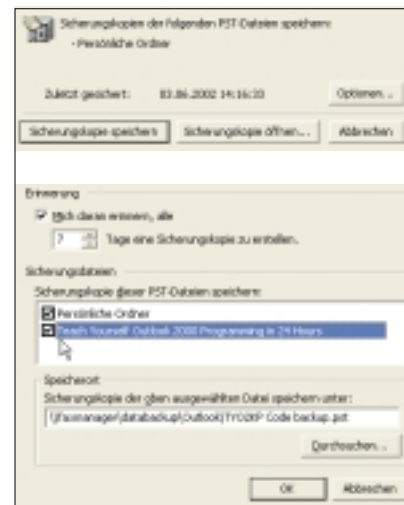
Sicherungskopien der folgenden PST-Dateien speichern:
- Persönliche Ordner

Zuletzt gesichert: 03.06.2002 14:16:33

Optionen...

Sicherungskopie speichern

Sicherungskopie öffnen...

Abbrechen

Erinnerung

Mich daran erinnern, alle

7 Tage eine Sicherungskopie zu erstellen.

Sicherungsdateien

Sicherungskopie dieser PST-Dateien speichern:

Persönliche Ordner

Teach Yourself Outlook 2000 Programming in 24 Hours

Speicherort

Sicherungskopie der oben ausgewählten Datei speichern unter:

\\fsomanager\databackup\Outlook\TYO2KP Code backup.pst

Durchsuchen...

OK

Abbrechen